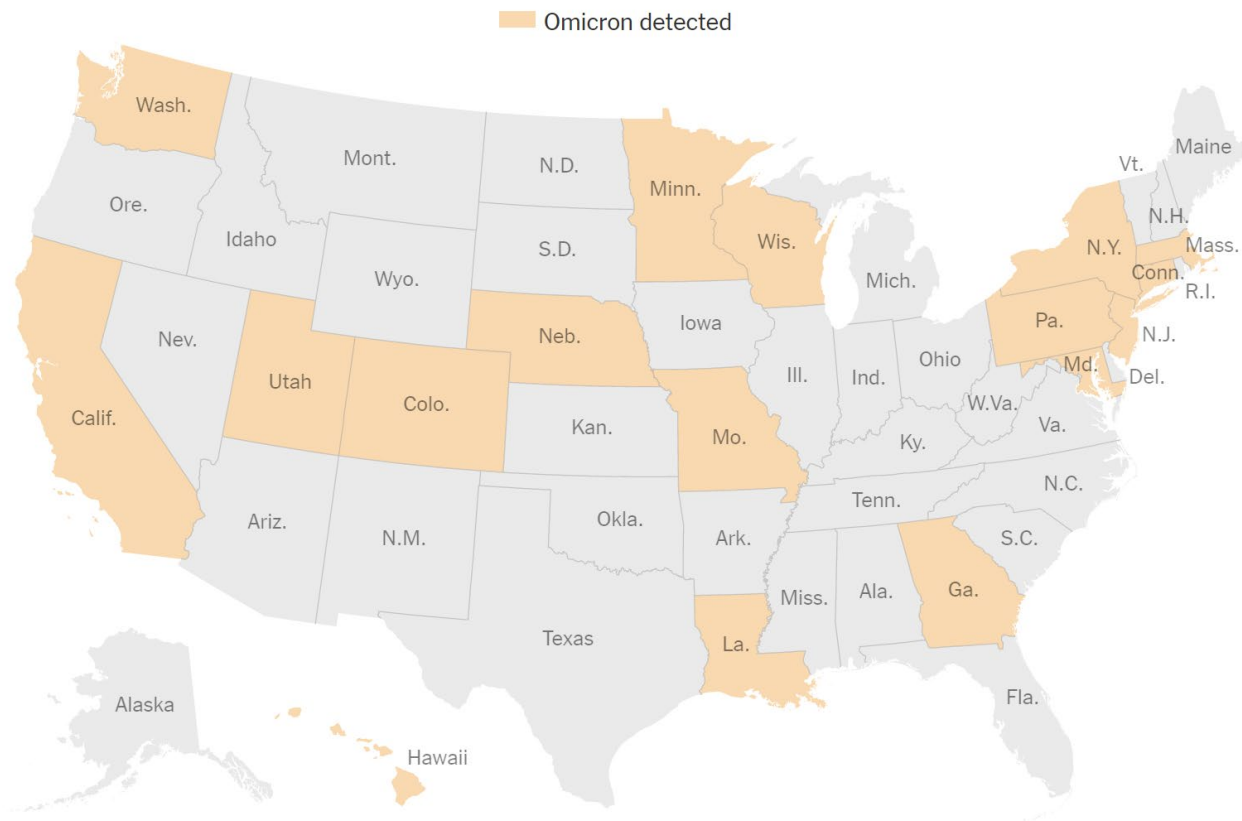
Omicron detected

Wash.
Mont.
N.D.
Minn.
Maine
Vt.
Ore.
Idaho
S.D.
Wis.
N.H.
N.Y.
Mass.
Wyo.
Mich.
Conn.
R.I.
Nev.
Iowa
Neb.
Pa.
N.J.
Ohio
Utah
Ill.
Ind.
Md.
Del.
Colo.
Calif.
W.Va.
Kan.
Mo.
Va.
Ky.
N.C.
Tenn.
Ariz.
Okla.
N.M.
Ark.
S.C.
Miss.
Ala.
Ga.
Texas
La.
Fla.
Alaska
Hawaii